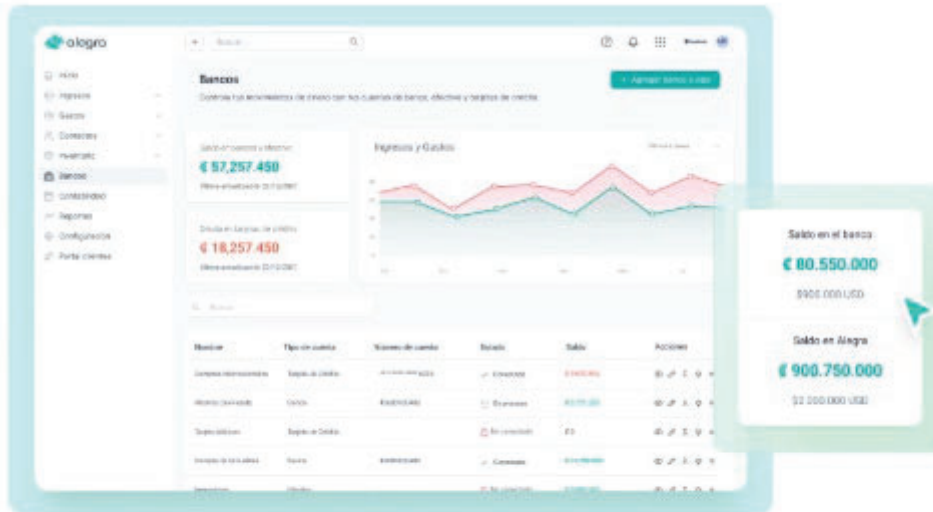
alegra

Buscar

Inicio
Ingresos
Gastos
Contactos
Inventario
Bancos
Contabilidad
Reportes
Configuración
Portal clientes

Bancos
Controla tus movimientos de dinero con las cuentas de banco, efectivo y tarjetas de crédito.

+ Agregar banco o caja

Saldo en cuentas y efectivo
€ 57,257.450
Última actualización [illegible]

Deuda en tarjetas de crédito
€ 18,257.450
Última actualización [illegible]

Ingresos y Gastos

Buscar

| Nombre | Tipo de cuenta | Número de cuenta | Estado | Saldo | Acciones |
|---|---|---|---|---|---|
| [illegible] | Tarjeta de Crédito | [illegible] | Conectado | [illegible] | |
| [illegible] | Cuenta | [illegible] | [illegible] | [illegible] | |
| Tarjeta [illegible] | Tarjeta de Crédito | | No conectado | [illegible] | |
| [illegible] | Cuenta | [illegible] | Conectado | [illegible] | |
| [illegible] | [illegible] | | No conectado | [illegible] | |

Saldo en el banco
€ 80.550.000
$900.000 USD

Saldo en Alegra
€ 900.750.000
$2.000.000 USD